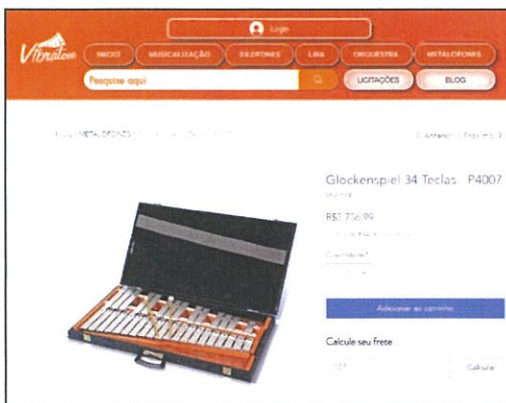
Login

Vibratom

INICIO | MUSICALIZAÇÃO | XILOFONES | LIRA | ORQUESTRA | METALOFONES

Pesquise aqui

LICITAÇÕES | BLOG

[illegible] METALOFONES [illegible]

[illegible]

Glockenspiel 34 Teclas P4007

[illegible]

R$2.756,99

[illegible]

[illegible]

Adicionar ao carrinho

Calcule seu frete

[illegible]

Calcular